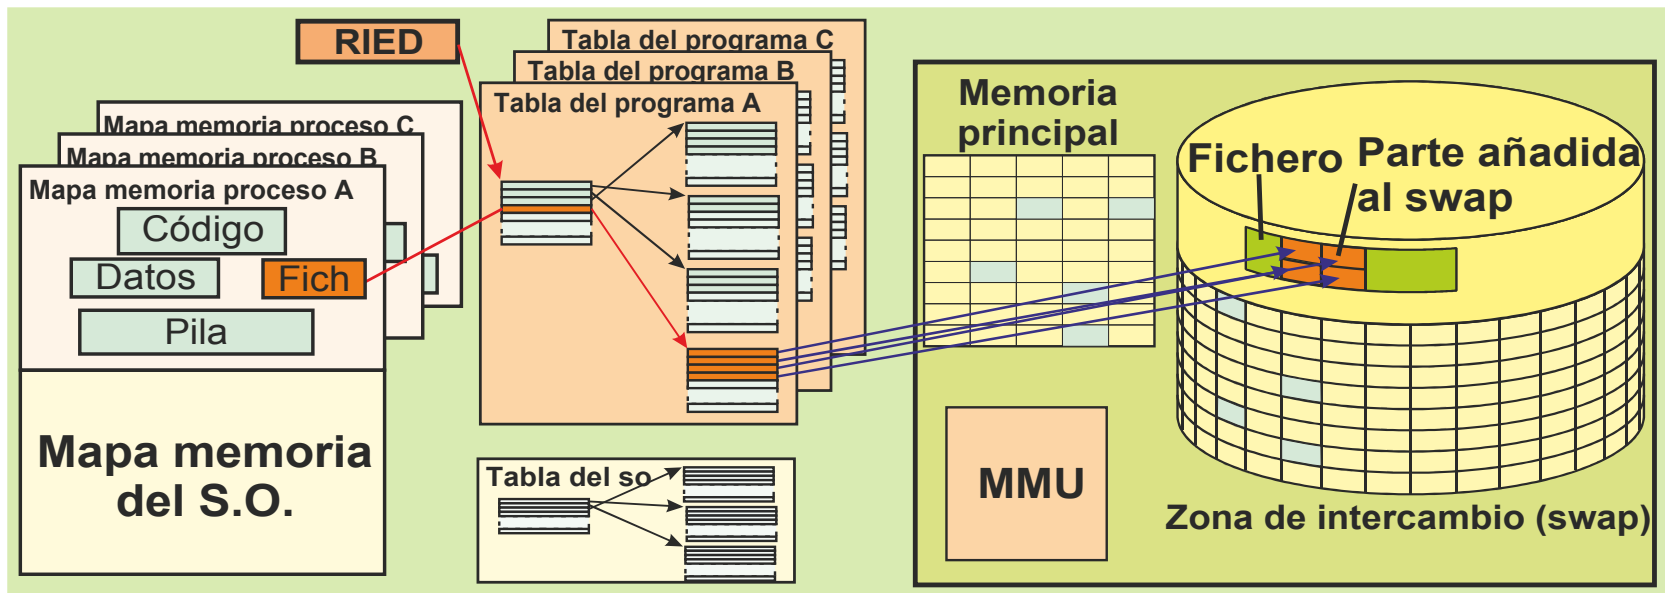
RIED

Tabla del programa C
Tabla del programa B
Tabla del programa A

Mapa memoria proceso C
Mapa memoria proceso B
Mapa memoria proceso A
Código
Datos
Fich
Pila

Mapa memoria del S.O.

Tabla del so

Memoria principal

Fichero
Parte añadida al swap

MMU

Zona de intercambio (swap)